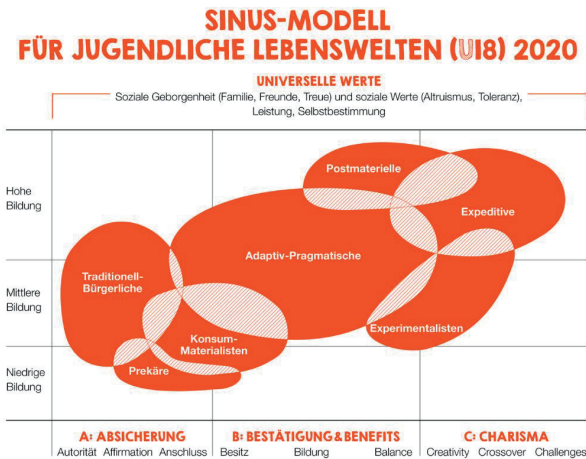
SINUS-MODELL FÜR JUGENDLICHE LEBENSWELTEN (U18) 2020

UNIVERSELLE WERTE
Soziale Geborgenheit (Familie, Freunde, Treue) und soziale Werte (Altruismus, Toleranz), Leistung, Selbstbestimmung

Hohe Bildung

Mittlere Bildung

Niedrige Bildung

Postmaterielle

Expeditive

Adaptiv-Pragmatische

Traditionell-Bürgerliche

Experimentalisten

Konsum-Materialisten

Prekäre

A: ABSICHERUNG
Autorität Affirmation Anschluss

B: BESTÄTIGUNG & BENEFITS
Besitz Bildung Balance

C: CHARISMA
Creativity Crossover Challenges